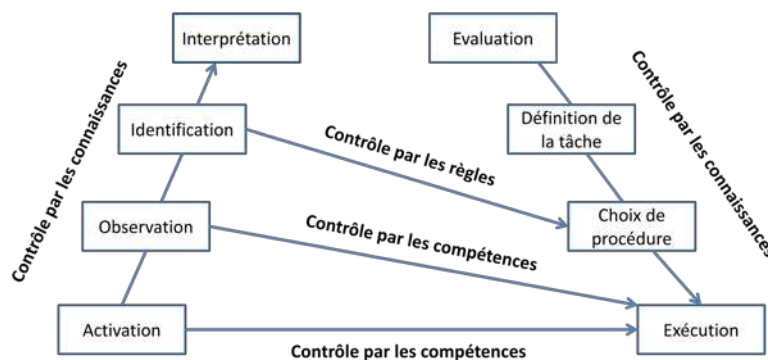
Contrôle par les connaissances

Interprétation

Identification

Observation

Activation

Contrôle par les règles

Contrôle par les compétences

Contrôle par les compétences

Evaluation

Définition de la tâche

Choix de procédure

Exécution

Contrôle par les connaissances